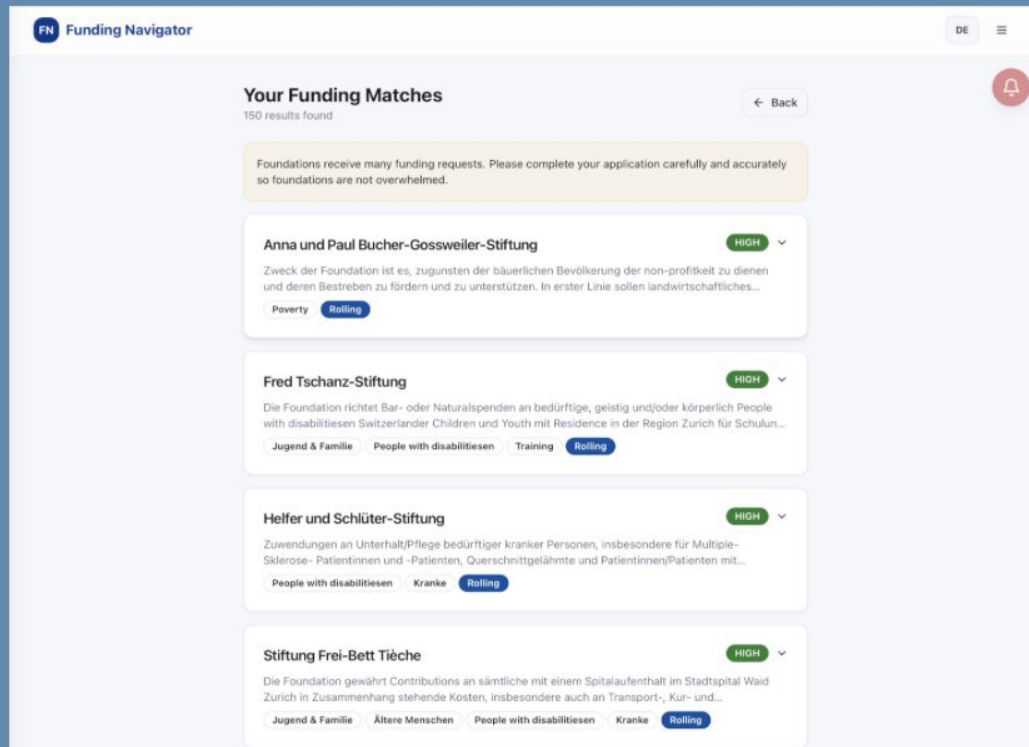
FN Funding Navigator

DE

Your Funding Matches
150 results found

← Back

Foundations receive many funding requests. Please complete your application carefully and accurately so foundations are not overwhelmed.

Anna und Paul Bucher-Gossweiler-Stiftung
HIGH
Zweck der Foundation ist es, zugunsten der bäuerlichen Bevölkerung der non-profitkeit zu dienen und deren Bestreben zu fördern und zu unterstützen. In erster Linie sollen landwirtschaftliches...
Poverty Rolling

Fred Tschanz-Stiftung
HIGH
Die Foundation richtet Bar- oder Naturalspenden an bedürftige, geistig und/oder körperlich People with disabilitiesen Switzerlander Children und Youth mit Residence in der Region Zurich für Schulun...
Jugend & Familie People with disabilitiesen Training Rolling

Helfer und Schlüter-Stiftung
HIGH
Zuwendungen an Unterhalt/Pflege bedürftiger kranker Personen, insbesondere für Multiple-Sklerose- Patientinnen und -Patienten, Querschnittgelähmte und Patientinnen/Patienten mit...
People with disabilitiesen Kranke Rolling

Stiftung Frei-Bett Tièche
HIGH
Die Foundation gewährt Contributions an sämtliche mit einem Spitalaufenthalt im Stadtspital Waid Zurich in Zusammenhang stehende Kosten, insbesondere auch an Transport-, Kur- und...
Jugend & Familie Ältere Menschen People with disabilitiesen Kranke Rolling